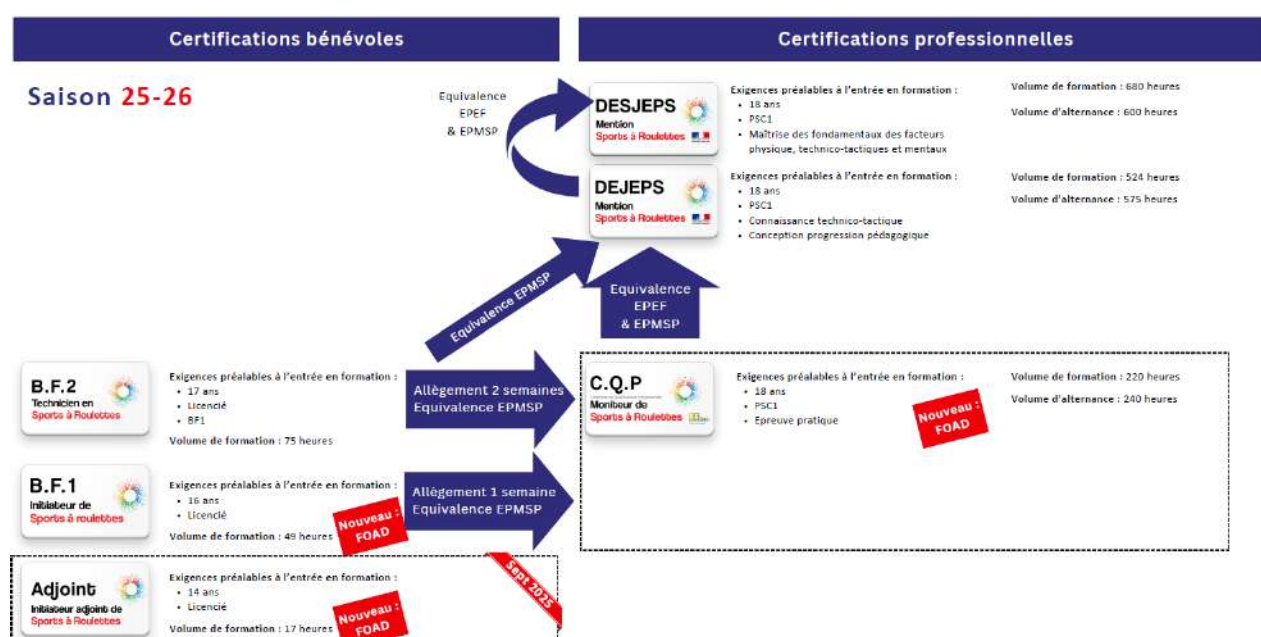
Certifications bénévoles

Certifications professionnelles

Saison 25-26

Equivalence EPEF & EPMSP

DESJEPS Mention Sports à Roulettes

Exigences préalables à l'entrée en formation :
• 18 ans
• PSC1
• Maîtrise des fondamentaux des facteurs physique, technico-tactiques et mentaux

Volume de formation : 680 heures

Volume d'alternance : 600 heures

DEJEPS Mention Sports à Roulettes

Exigences préalables à l'entrée en formation :
• 18 ans
• PSC1
• Connaissance technico-tactique
• Conception progression pédagogique

Volume de formation : 524 heures

Volume d'alternance : 575 heures

Equivalence EPMSP

Equivalence EPEF & EPMSP

B.F.2 Technicien en Sports à Roulettes

Exigences préalables à l'entrée en formation :
• 17 ans
• Licencié
• BF1

Volume de formation : 75 heures

Allègement 2 semaines Equivalence EPMSP

C.Q.P Moniteur de Sports à Roulettes

Exigences préalables à l'entrée en formation :
• 18 ans
• PSC1
• Epreuve pratique

Nouveau : FOAD

Volume de formation : 220 heures

Volume d'alternance : 240 heures

B.F.1 Initiateur de Sports à roulettes

Exigences préalables à l'entrée en formation :
• 16 ans
• Licencié

Volume de formation : 49 heures

Nouveau : FOAD

Allègement 1 semaine Equivalence EPMSP

Adjoint Initiateur adjoint de Sports à Roulettes

Exigences préalables à l'entrée en formation :
• 14 ans
• Licencié

Volume de formation : 17 heures

Nouveau : FOAD

Sept 2025